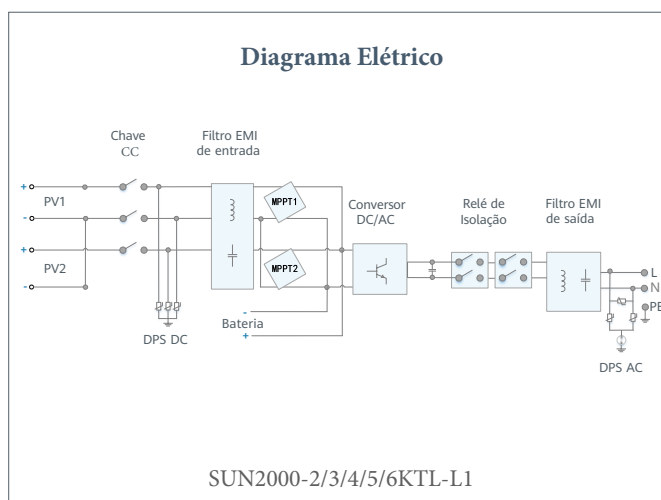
Diagrama Elétrico

Chave CC

Filtro EMI de entrada

+
-
PV1

+
-
PV2

MPPT1

MPPT2

Conversor DC/AC

Relé de Isolação

Filtro EMI de saída

L
N
PE

-
Bateria
+

DPS DC

DPS AC

SUN2000-2/3/4/5/6KTL-L1